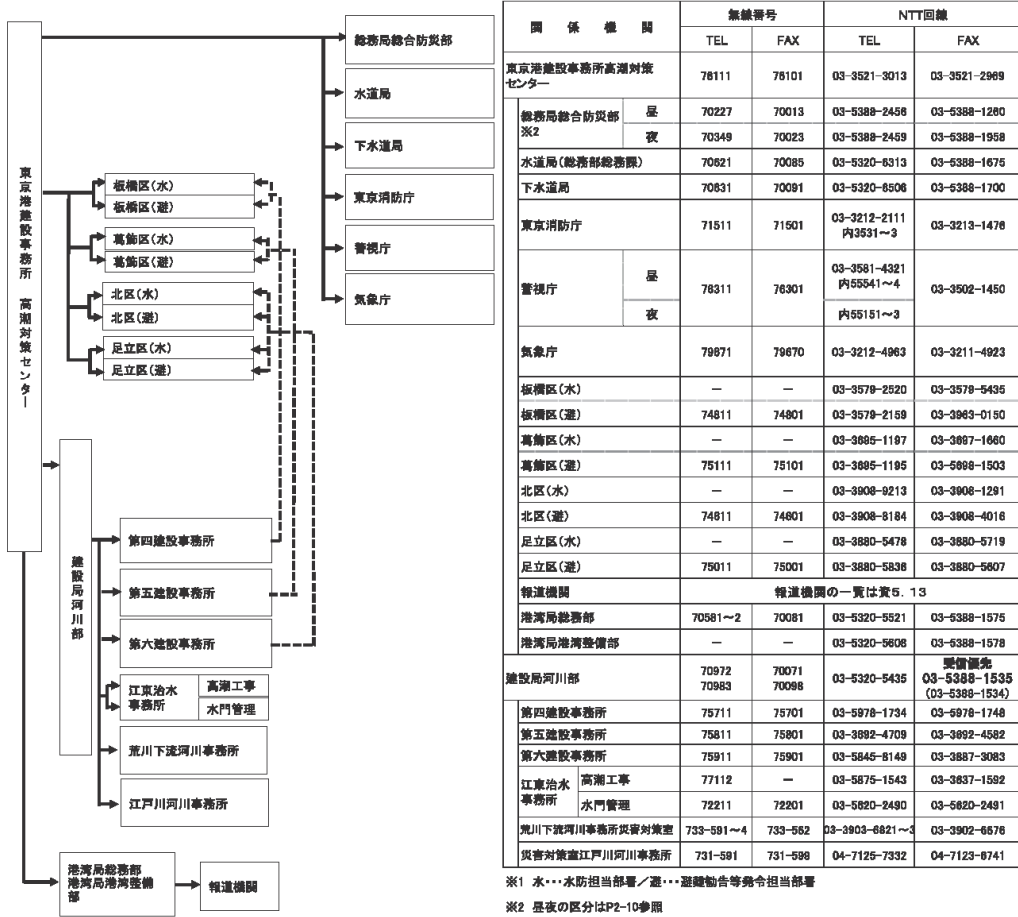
東京港建設事務所 高潮対策センター

総務局総合防災部
水道局
下水道局
東京消防庁
警視庁
気象庁

板橋区(水)
板橋区(避)
葛飾区(水)
葛飾区(避)
北区(水)
北区(避)
足立区(水)
足立区(避)

建設局河川部

第四建設事務所
第五建設事務所
第六建設事務所
江東治水事務所
高潮工事
水門管理
荒川下流河川事務所
江戸川河川事務所

港湾局総務部
港湾局港湾整備部
報道機関

| 関係機関 | | 無線番号 TEL | 無線番号 FAX | NTT回線 TEL | NTT回線 FAX |
|---|---|---|---|---|---|
| 東京港建設事務所高潮対策センター | | 76111 | 76101 | 03-3521-3013 | 03-3521-2969 |
| 総務局総合防災部 ※2 | 昼 | 70227 | 70013 | 03-5388-2456 | 03-5388-1260 |
| | 夜 | 70349 | 70023 | 03-5388-2459 | 03-5388-1958 |
| 水道局(総務部総務課) | | 70621 | 70085 | 03-5320-6313 | 03-5388-1675 |
| 下水道局 | | 70631 | 70091 | 03-5320-6506 | 03-5388-1700 |
| 東京消防庁 | | 71511 | 71501 | 03-3212-2111 内3531～3 | 03-3213-1476 |
| 警視庁 | 昼 | 76311 | 76301 | 03-3581-4321 内55541～4 | 03-3502-1450 |
| | 夜 | | | 内55151～3 | |
| 気象庁 | | 79671 | 79670 | 03-3212-4963 | 03-3211-4923 |
| 板橋区(水) | | — | — | 03-3579-2520 | 03-3579-5435 |
| 板橋区(避) | | 74811 | 74801 | 03-3579-2159 | 03-3963-0150 |
| 葛飾区(水) | | — | — | 03-3695-1197 | 03-3697-1660 |
| 葛飾区(避) | | 75111 | 75101 | 03-3695-1195 | 03-5698-1503 |
| 北区(水) | | — | — | 03-3908-9213 | 03-3908-1291 |
| 北区(避) | | 74611 | 74601 | 03-3908-8184 | 03-3908-4016 |
| 足立区(水) | | — | — | 03-3880-5478 | 03-3880-5719 |
| 足立区(避) | | 75011 | 75001 | 03-3880-5836 | 03-3880-5607 |
| 報道機関 | | 報道機関の一覧は資5.13 | | | |
| 港湾局総務部 | | 70581～2 | 70081 | 03-5320-5521 | 03-5388-1575 |
| 港湾局港湾整備部 | | — | — | 03-5320-5608 | 03-5388-1578 |
| 建設局河川部 | | 70972 70983 | 70071 70098 | 03-5320-5435 | 受信優先 03-5388-1535 (03-5388-1534) |
| 第四建設事務所 | | 75711 | 75701 | 03-5978-1734 | 03-5978-1748 |
| 第五建設事務所 | | 75811 | 75801 | 03-3892-4709 | 03-3892-4582 |
| 第六建設事務所 | | 75911 | 75901 | 03-5845-8149 | 03-3887-3083 |
| 江東治水事務所 | 高潮工事 | 77112 | — | 03-5875-1543 | 03-3637-1592 |
| | 水門管理 | 72211 | 72201 | 03-5620-2490 | 03-5620-2491 |
| 荒川下流河川事務所災害対策室 | | 733-591～4 | 733-562 | 03-3903-6821～3 | 03-3902-6576 |
| 災害対策室江戸川河川事務所 | | 731-591 | 731-596 | 04-7125-7332 | 04-7123-6741 |

※1 水・・・水防担当部署／避・・・避難勧告等発令担当部署

※2 昼夜の区分はP2-10参照